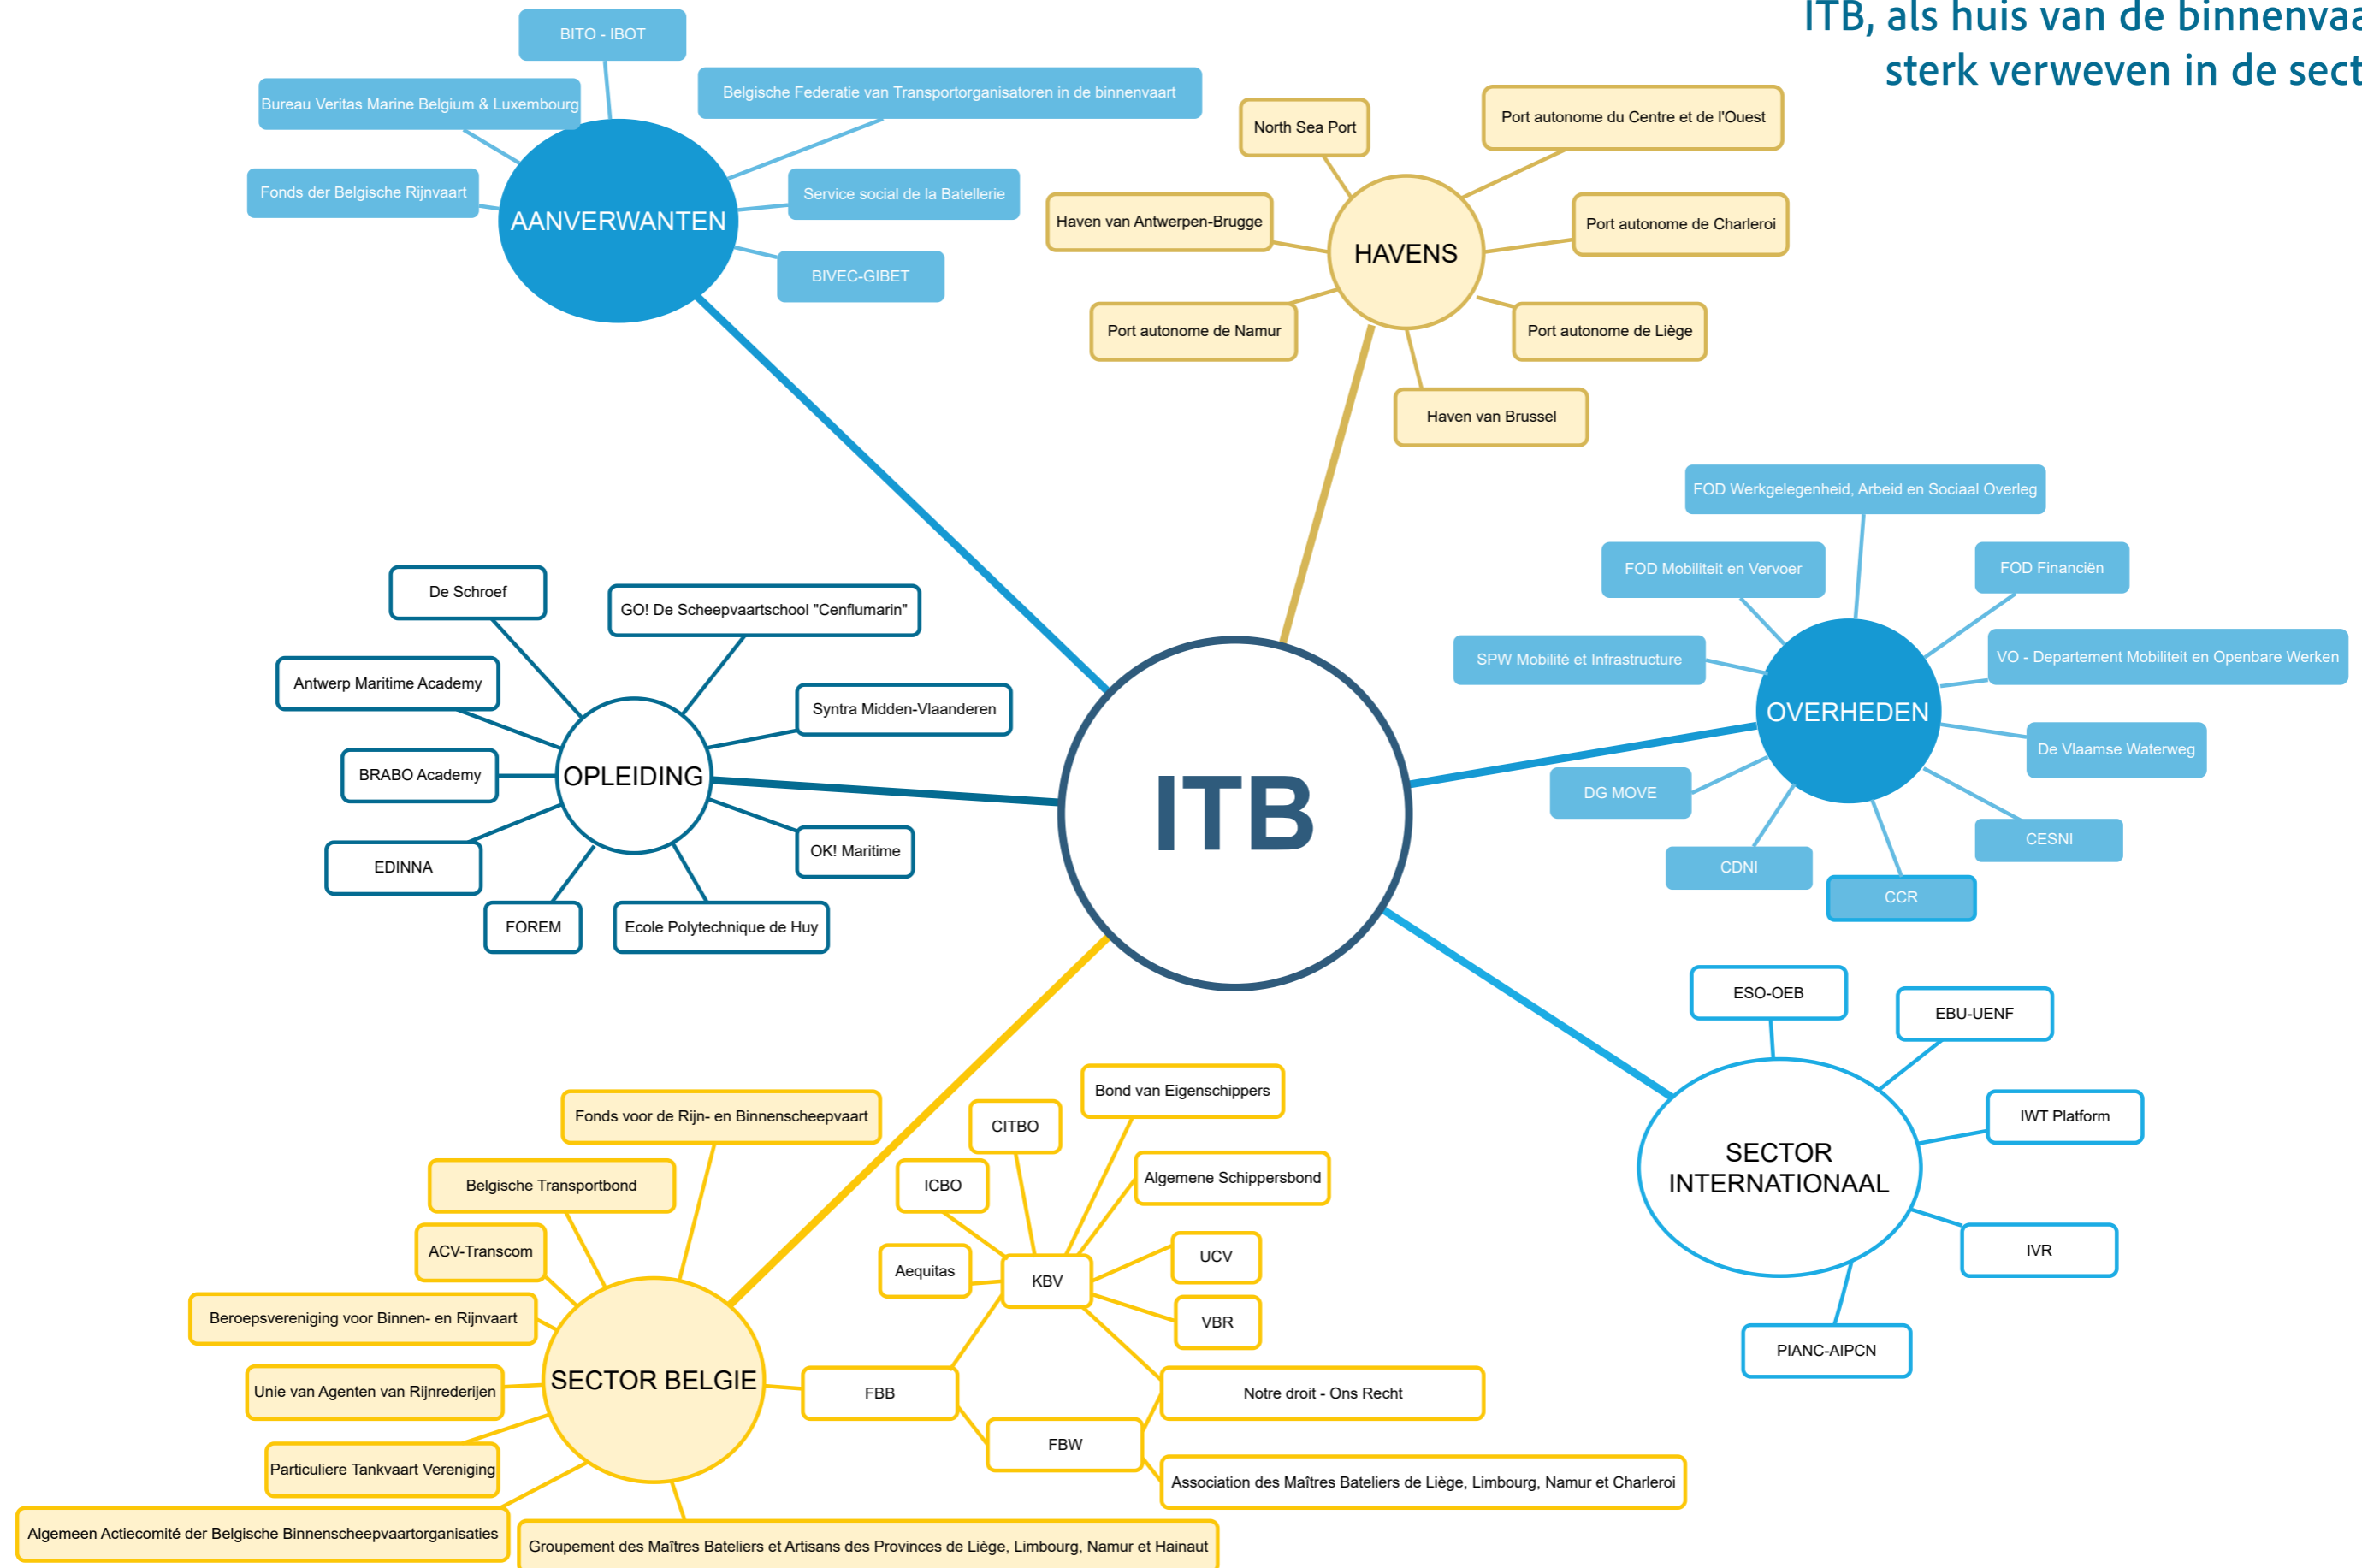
ITB, als huis van de binnenvaa
sterk verweven in de sect

BITO - IBOT

Bureau Veritas Marine Belgium & Luxembourg

Belgische Federatie van Transportorganisatoren in de binnenvaart

Fonds der Belgische Rijnvaart

Service social de la Batellerie

AANVERWANTEN

BIVEC-GIBET

North Sea Port

Port autonome du Centre et de l'Ouest

Haven van Antwerpen-Brugge

HAVENS

Port autonome de Charleroi

Port autonome de Namur

Port autonome de Liège

Haven van Brussel

FOD Werkgelegenheid, Arbeid en Sociaal Overleg

FOD Mobiliteit en Vervoer

FOD Financiën

SPW Mobilité et Infrastructure

VO - Departement Mobiliteit en Openbare Werken

OVERHEDEN

De Vlaamse Waterweg

DG MOVE

CESNI

CDNI

CCR

De Schroef

GO! De Scheepvaartschool "Cenflumarin"

Antwerp Maritime Academy

Syntra Midden-Vlaanderen

BRABO Academy

OPLEIDING

ITB

EDINNA

OK! Maritime

FOREM

Ecole Polytechnique de Huy

ESO-OEB

EBU-UENF

IWT Platform

SECTOR INTERNATIONAAL

IVR

PIANC-AIPCN

Bond van Eigenschippers

Fonds voor de Rijn- en Binnenscheepvaart

CITBO

Algemene Schippersbond

Belgische Transportbond

ICBO

ACV-Transcom

UCV

Aequitas

KBV

Beroepsvereniging voor Binnen- en Rijnvaart

VBR

SECTOR BELGIE

FBB

Notre droit - Ons Recht

Unie van Agenten van Rijnrederijen

FBW

Particuliere Tankvaart Vereniging

Association des Maîtres Bateliers de Liège, Limbourg, Namur et Charleroi

Algemeen Actiecomité der Belgische Binnenscheepvaartorganisaties

Groupement des Maîtres Bateliers et Artisans des Provinces de Liège, Limbourg, Namur et Hainaut